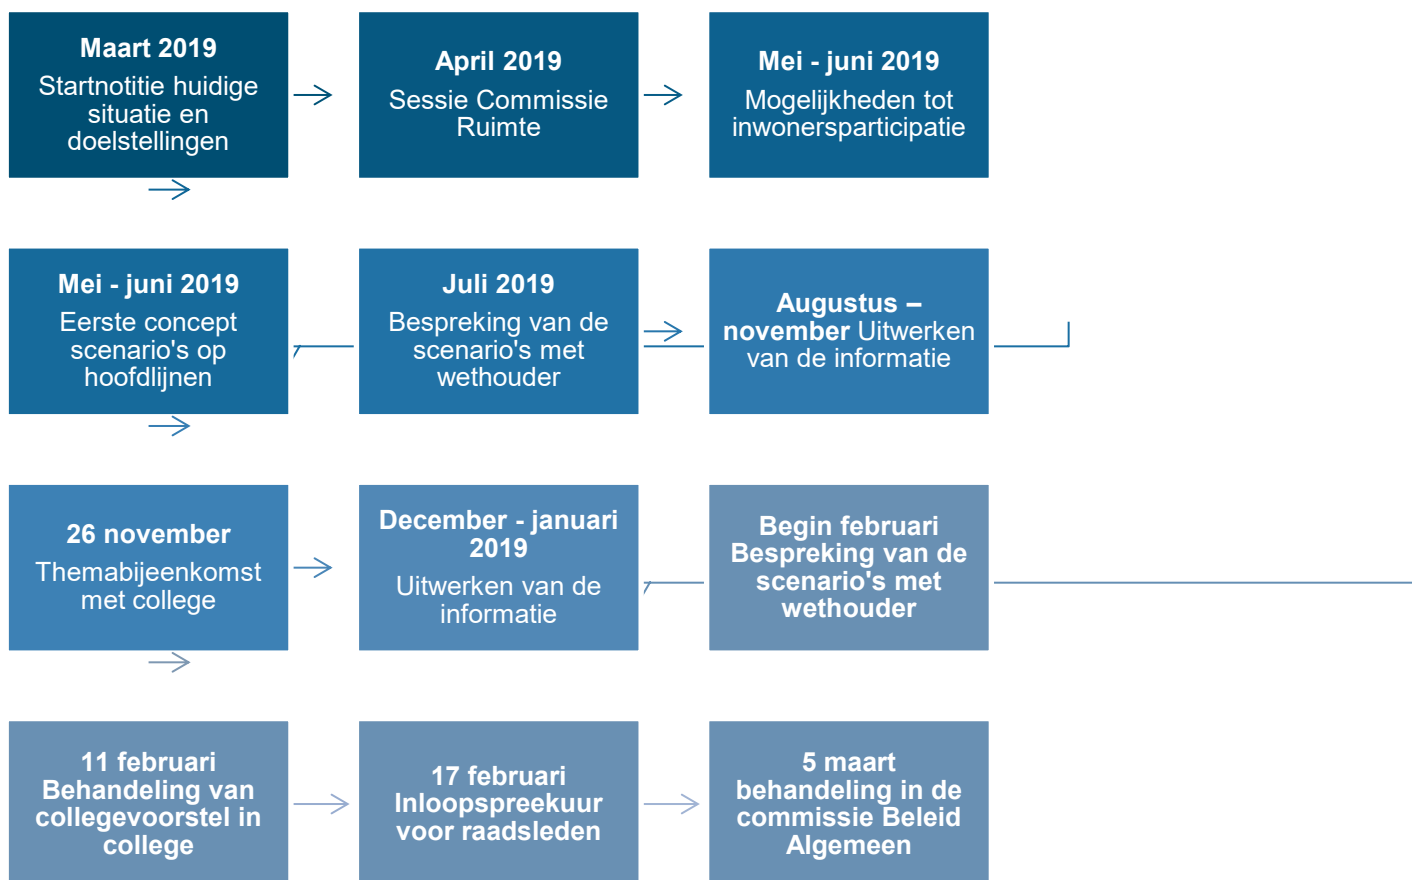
Maart 2019
Startnotitie huidige situatie en doelstellingen

April 2019
Sessie Commissie Ruimte

Mei - juni 2019
Mogelijkheden tot inwonersparticipatie

Mei - juni 2019
Eerste concept scenario's op hoofdlijnen

Juli 2019
Bespreking van de scenario's met wethouder

Augustus – november Uitwerken van de informatie

26 november
Themabijeenkomst met college

December - januari 2019
Uitwerken van de informatie

Begin februari Bespreking van de scenario's met wethouder

11 februari Behandeling van collegevoorstel in college

17 februari Inloopspreekuur voor raadsleden

5 maart behandeling in de commissie Beleid Algemeen